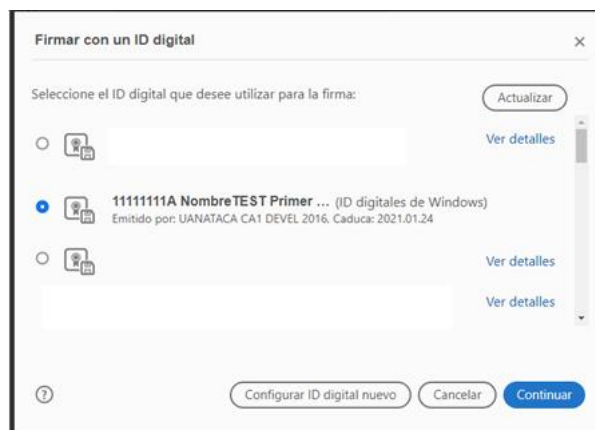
Firmar con un ID digital

×

Seleccione el ID digital que desee utilizar para la firma:

Actualizar

Ver detalles

11111111A NombreTEST Primer ... (ID digitales de Windows)
Emitido por: UANATACA CA1 DEVEL 2016, Caduca: 2021.01.24

Ver detalles

Ver detalles

?

Configurar ID digital nuevo

Cancelar

Continuar